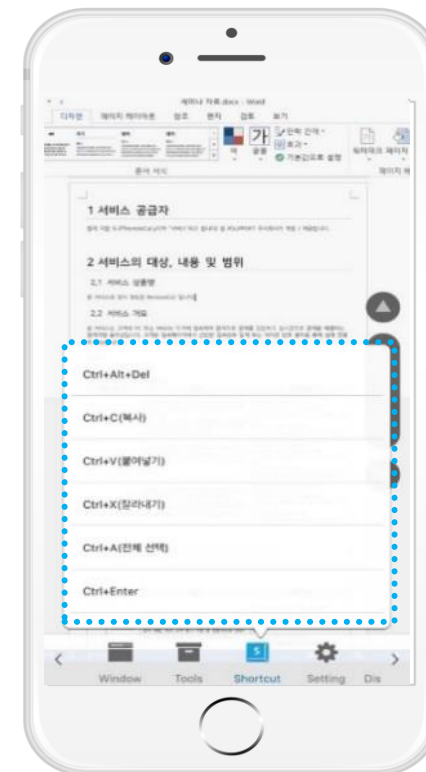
세미나 자료.docx - Word

디자인 페이지 레이아웃 참조 편지 검토 보기

1 서비스 공급자

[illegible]

2 서비스의 대상, 내용 및 범위

2.1 서비스 상품명

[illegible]

2.2 서비스 개요

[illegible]

Ctrl+Alt+Del

Ctrl+C(복사)

Ctrl+V(붙여넣기)

Ctrl+X(잘라내기)

Ctrl+A(전체 선택)

Ctrl+Enter

Window Tools Shortcut Setting Dis